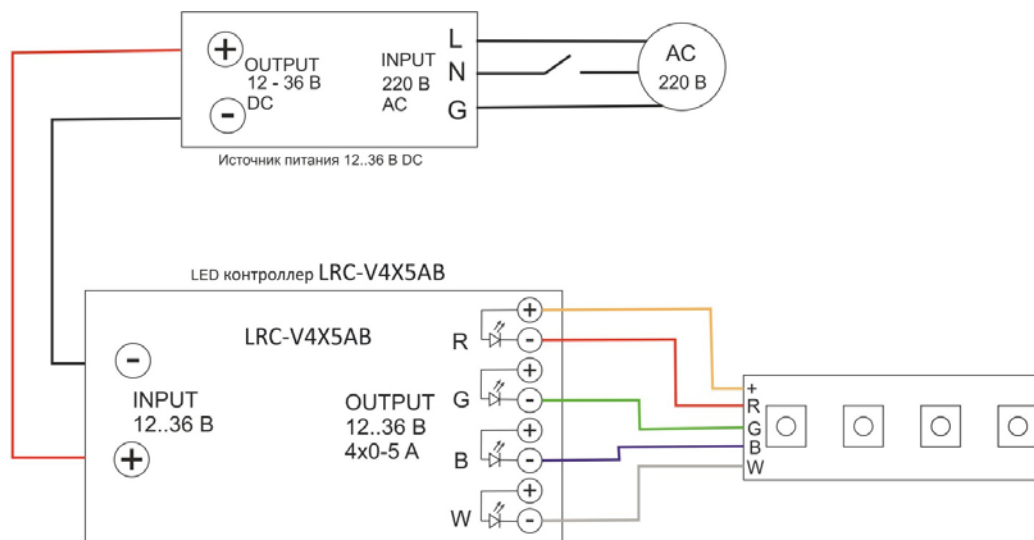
+ OUTPUT 12 - 36 В
- DC

INPUT 220 В AC

L
N
G

AC 220 В

Источник питания 12..36 В DC

LED контроллер LRC-V4X5AB

LRC-V4X5AB

-
INPUT 12..36 В
+

OUTPUT 12..36 В 4x0-5 А

R
G
B
W

+
-
+
-
+
-
+
-

+
R
G
B
W